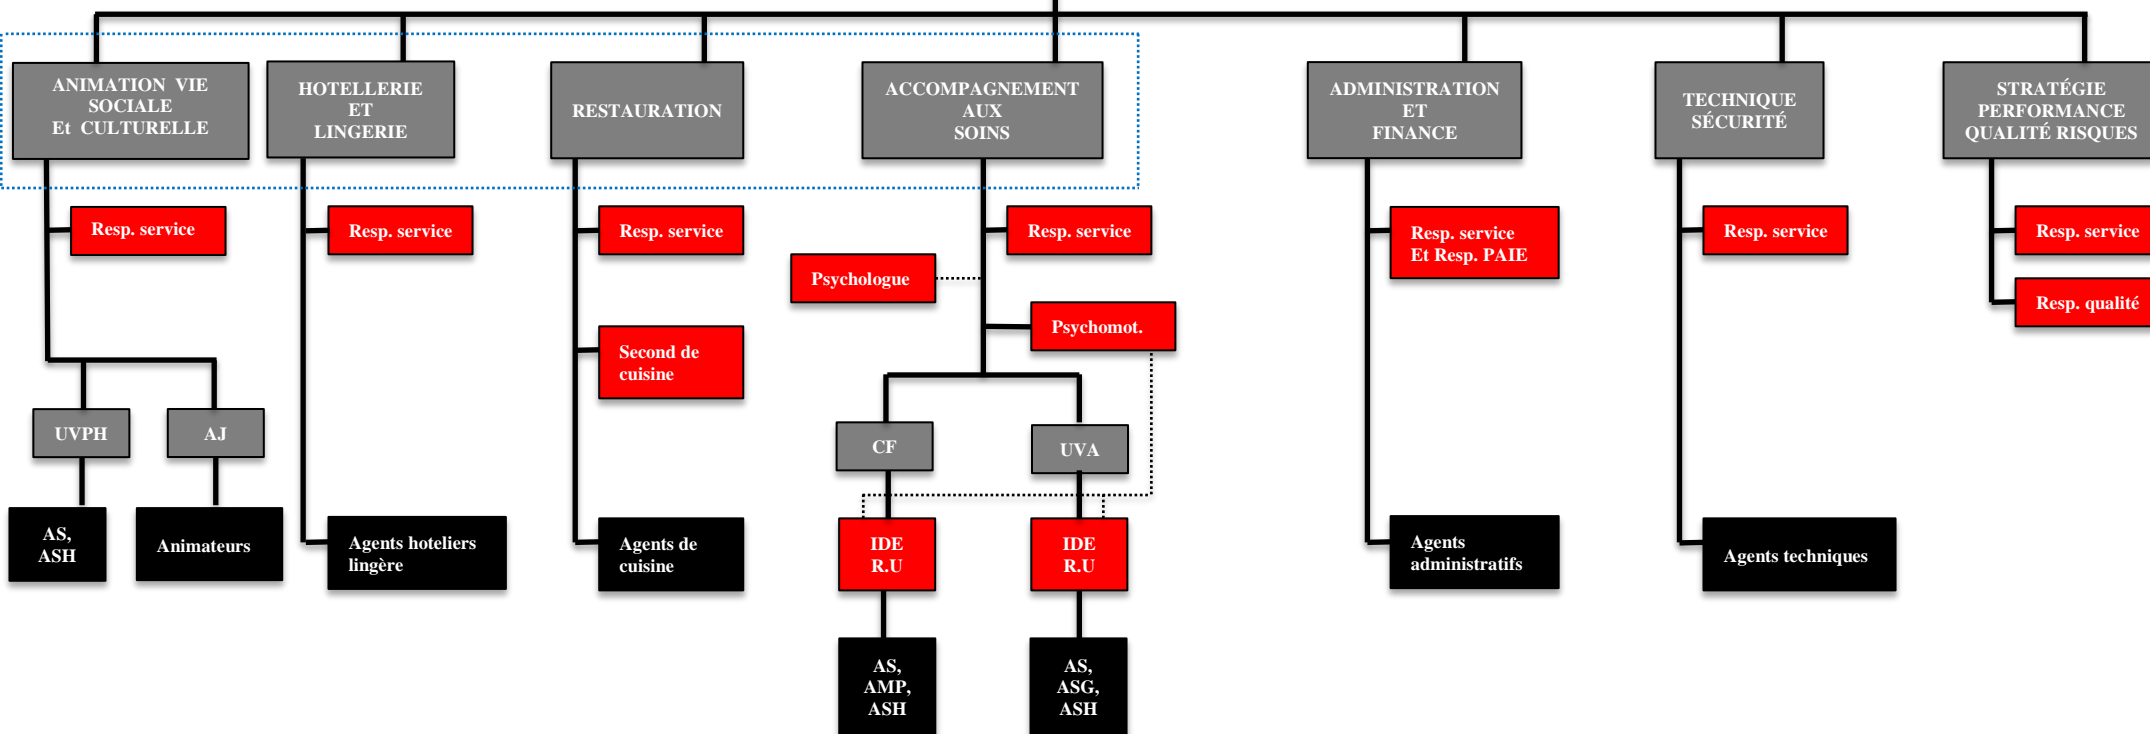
ANIMATION VIE SOCIALE Et CULTURELLE

HOTELLERIE ET LINGERIE

RESTAURATION

ACCOMPAGNEMENT AUX SOINS

ADMINISTRATION ET FINANCE

TECHNIQUE SÉCURITÉ

STRATÉGIE PERFORMANCE QUALITÉ RISQUES

Resp. service

UVPH

AJ

AS, ASH

Animateurs

Resp. service

Agents hoteliers lingère

Resp. service

Second de cuisine

Agents de cuisine

Resp. service

Psychologue

Psychomot.

CF

UVA

IDE R.U

IDE R.U

AS, AMP, ASH

AS, ASG, ASH

Resp. service Et Resp. PAIE

Agents administratifs

Resp. service

Agents techniques

Resp. service

Resp. qualité